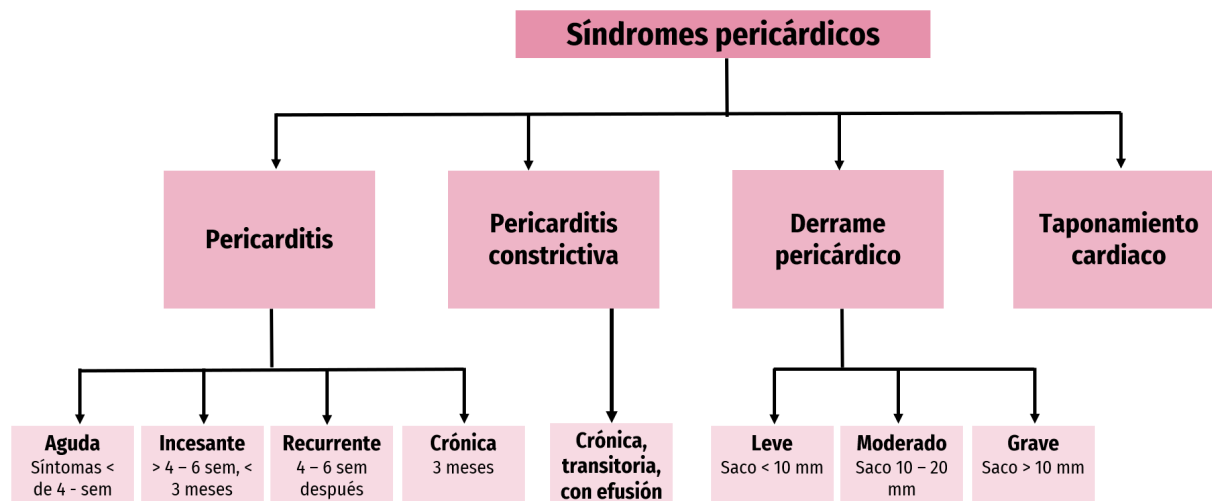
Síndromes pericárdicos

Pericarditis

Pericarditis constrictiva

Derrame pericárdico

Taponamiento cardiaco

Aguda
Síntomas < de 4 - sem

Incesante
> 4 – 6 sem, < 3 meses

Recurrente
4 – 6 sem después

Crónica
3 meses

Crónica, transitoria, con efusión

Leve
Saco < 10 mm

Moderado
Saco 10 – 20 mm

Grave
Saco > 10 mm